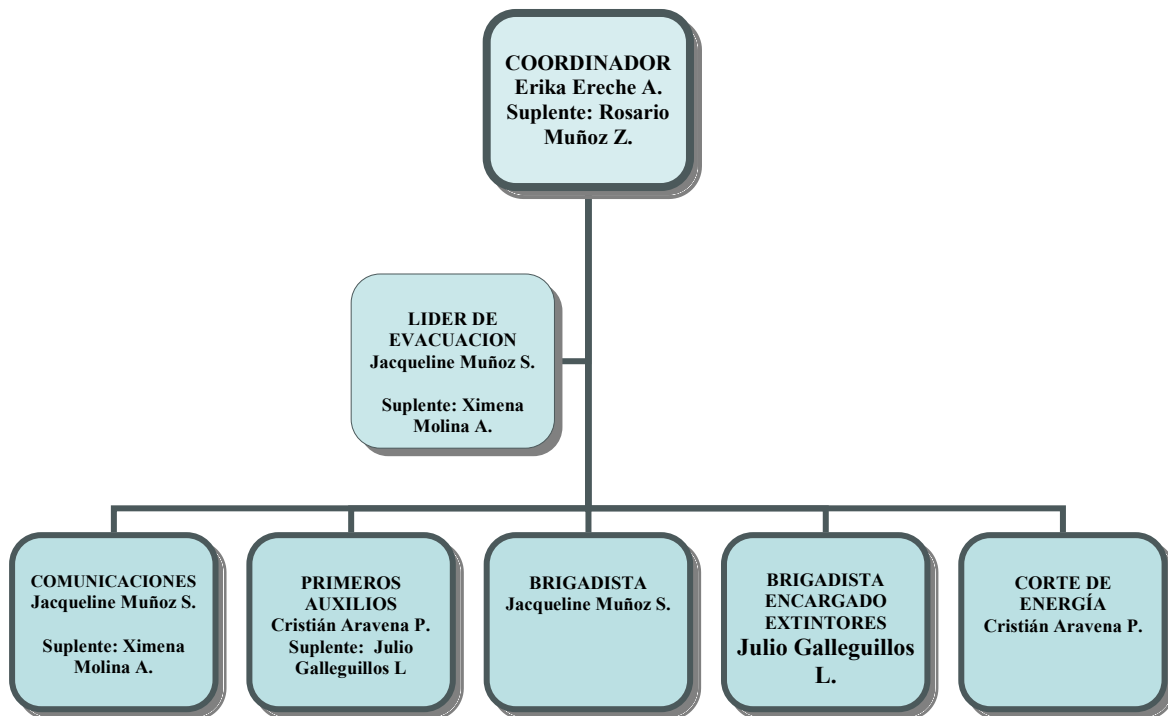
COORDINADOR
Erika Ereche A.
Suplente: Rosario Muñoz Z.

LIDER DE EVACUACION
Jacqueline Muñoz S.

Suplente: Ximena Molina A.

COMUNICACIONES
Jacqueline Muñoz S.

Suplente: Ximena Molina A.

PRIMEROS AUXILIOS
Cristián Aravena P.
Suplente: Julio Galleguillos L

BRIGADISTA
Jacqueline Muñoz S.

BRIGADISTA ENCARGADO EXTINTORES
Julio Galleguillos L.

CORTE DE ENERGÍA
Cristián Aravena P.